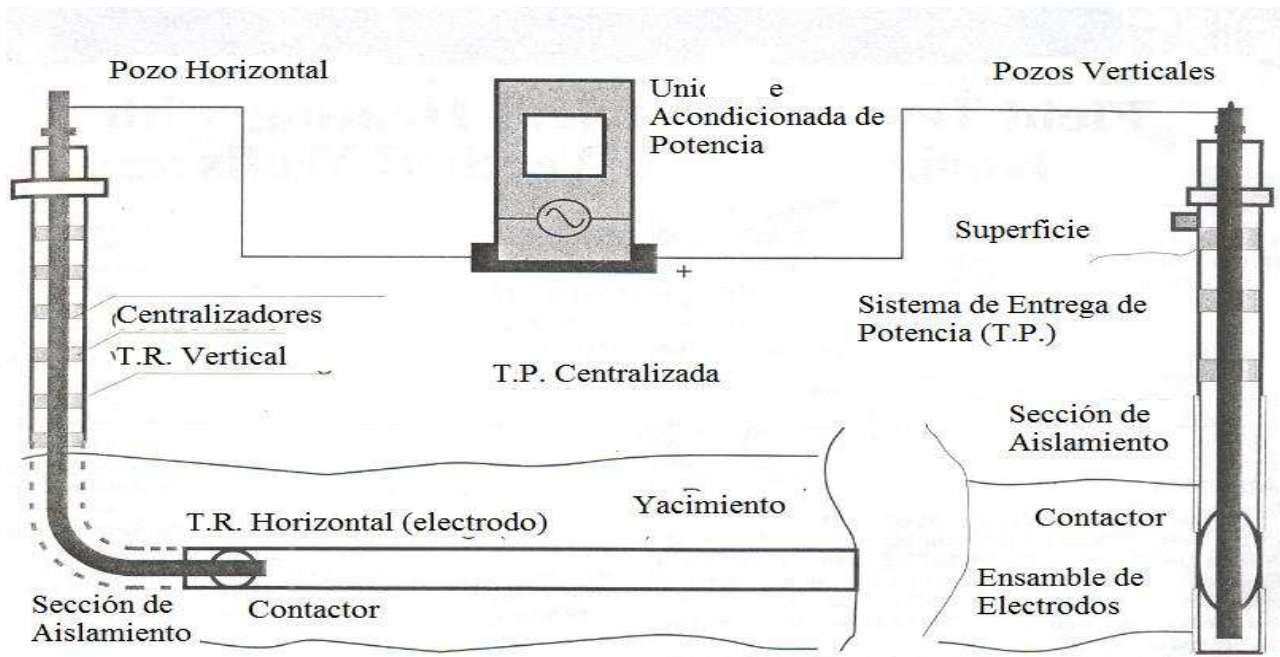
Pozo Horizontal

Unic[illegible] e Acondicionada de Potencia

Pozos Verticales

Superficie

+

Centralizadores

T.R. Vertical

Sistema de Entrega de Potencia (T.P.)

T.P. Centralizada

Sección de Aislamiento

Yacimiento

T.R. Horizontal (electrodo)

Contactor

Ensamble de Electrodos

Sección de Aislamiento

Contactor